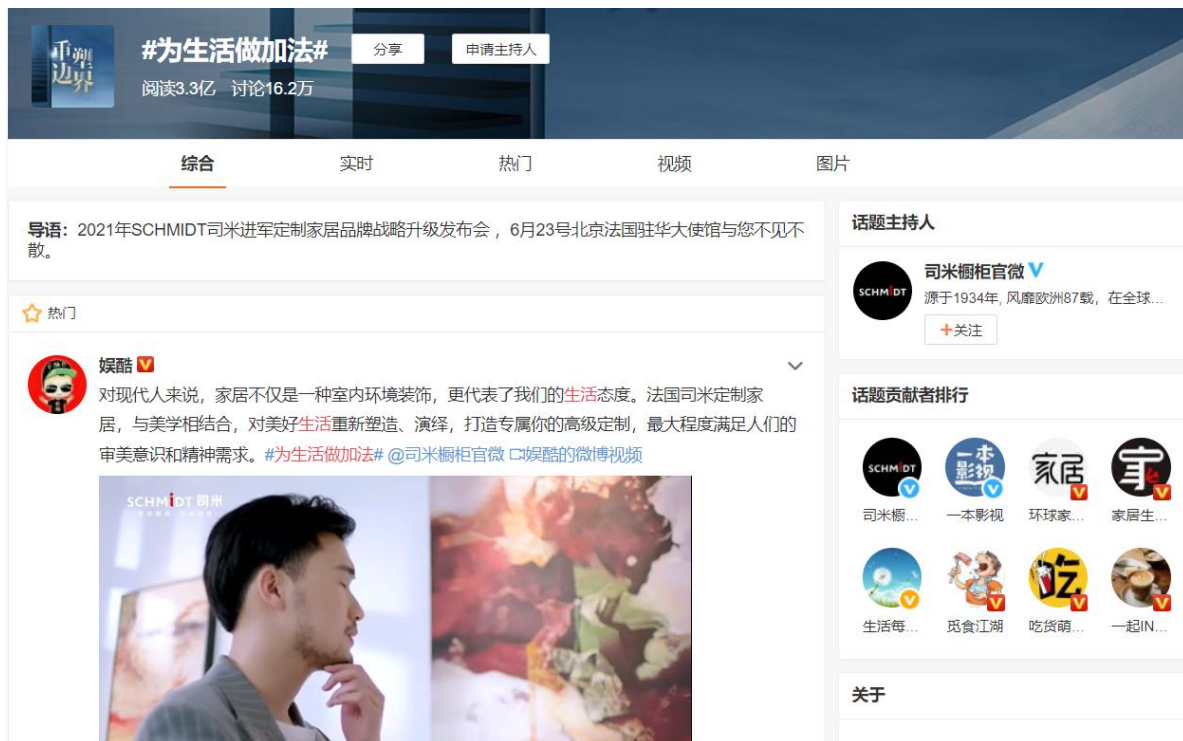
重塑边界

#为生活做加法#

分享

申请主持人

阅读3.3亿 讨论16.2万

综合 实时 热门 视频 图片

导语：2021年SCHMIDT司米进军定制家居品牌战略升级发布会，6月23号北京法国驻华大使馆与您不见不散。

热门

娱酷

对现代人来说，家居不仅是一种室内环境装饰，更代表了我们的生活态度。法国司米定制家居，与美学相结合，对美好生活重新塑造、演绎，打造专属你的高级定制，最大程度满足人们的审美意识和精神需求。#为生活做加法# @司米橱柜官微 娱酷的微博视频

SCHMIDT 司米

话题主持人

SCHMIDT

司米橱柜官微

源于1934年, 风靡欧洲87载，在全球...

+关注

话题贡献者排行

司米橱... 一本影视 环球家... 家居生...

生活每... 觅食江湖 吃货萌... 一起IN...

关于